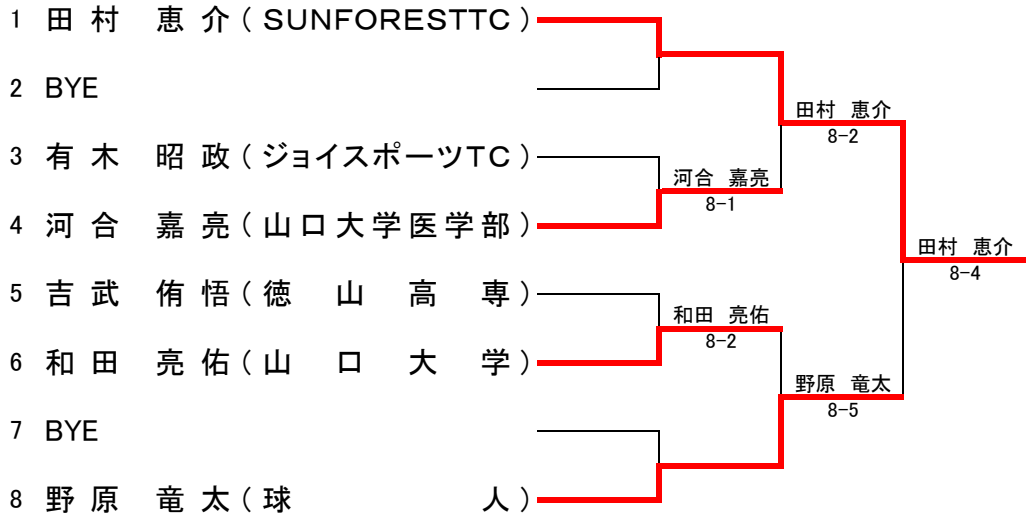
1 田村 恵介(SUNFORESTTC)
2 BYE
3 有木 昭政(ジョイスポーツTC)
4 河合 嘉亮(山口大学医学部)
5 吉武 侑悟(徳山高専)
6 和田 亮佑(山口大学)
7 BYE
8 野原 竜太(球人)

田村 恵介
8-2

河合 嘉亮
8-1

和田 亮佑
8-2

野原 竜太
8-5

田村 恵介
8-4